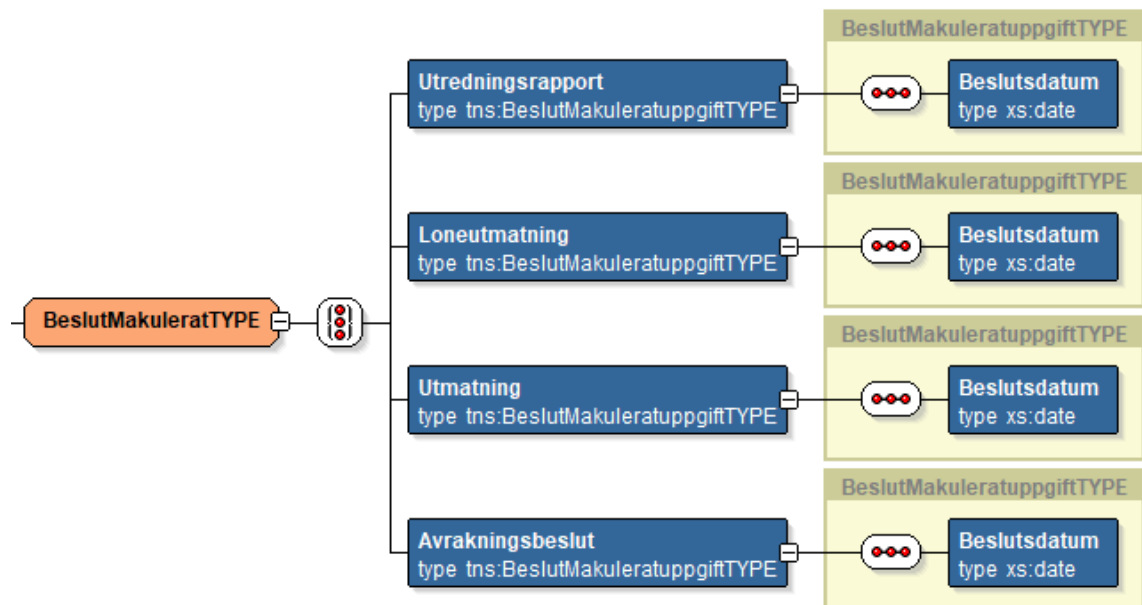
BeslutMakuleratTYPE

Utredningsrapport
type tns:BeslutMakuleratuppgiftTYPE

BeslutMakuleratuppgiftTYPE

Beslutsdatum
type xs:date

Loneutmatning
type tns:BeslutMakuleratuppgiftTYPE

BeslutMakuleratuppgiftTYPE

Beslutsdatum
type xs:date

Utmatning
type tns:BeslutMakuleratuppgiftTYPE

BeslutMakuleratuppgiftTYPE

Beslutsdatum
type xs:date

Avrakningsbeslut
type tns:BeslutMakuleratuppgiftTYPE

BeslutMakuleratuppgiftTYPE

Beslutsdatum
type xs:date